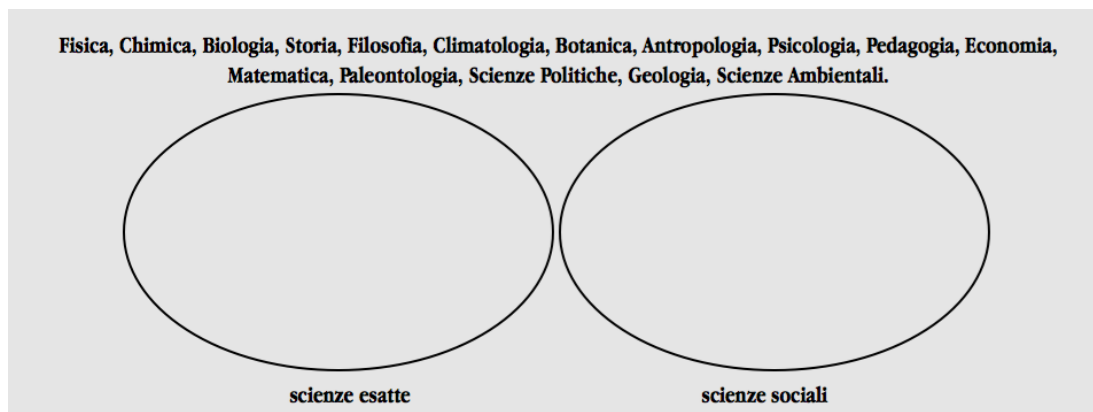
Fisica, Chimica, Biologia, Storia, Filosofia, Climatologia, Botanica, Antropologia, Psicologia, Pedagogia, Economia, Matematica, Paleontologia, Scienze Politiche, Geologia, Scienze Ambientali.

scienze esatte

scienze sociali